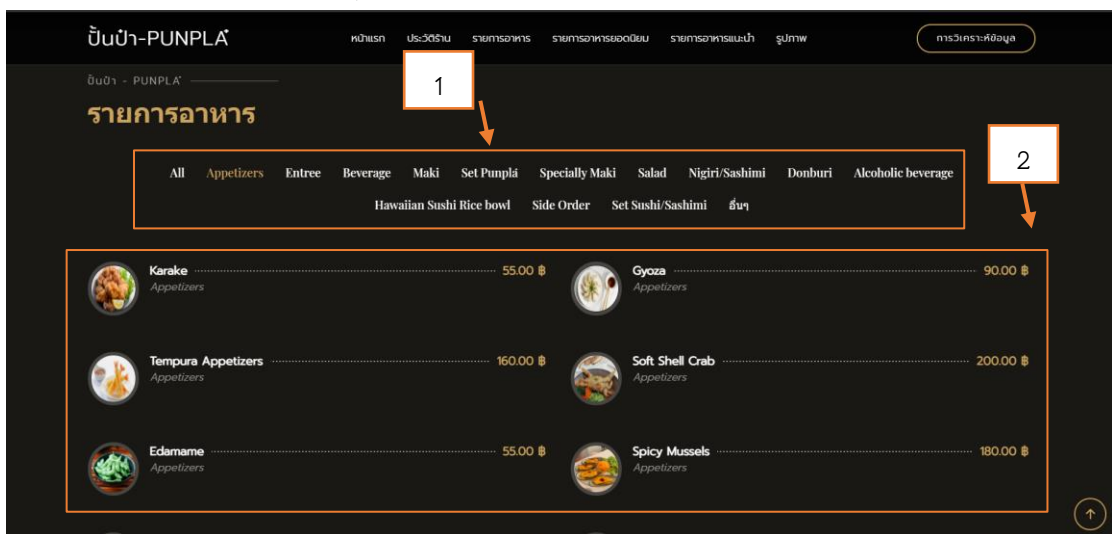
ปั้นป๋า-PUNPLA

หน้าแรก ประวัติร้าน รายการอาหาร รายการอาหารยอดนิยม รายการอาหารแนะนำ รูปภาพ

การวิเคราะห์ข้อมูล

ปั้นป๋า - PUNPLA

รายการอาหาร

1

2

All Appetizers Entree Beverage Maki Set Punplá Specially Maki Salad Nigiri/Sashimi Donburi Alcoholic beverage Hawaiian Sushi Rice bowl Side Order Set Sushi/Sashimi อื่นๆ

Karake 55.00 ฿
Appetizers

Gyoza 90.00 ฿
Appetizers

Tempura Appetizers 160.00 ฿
Appetizers

Soft Shell Crab 200.00 ฿
Appetizers

Edamame 55.00 ฿
Appetizers

Spicy Mussels 180.00 ฿
Appetizers